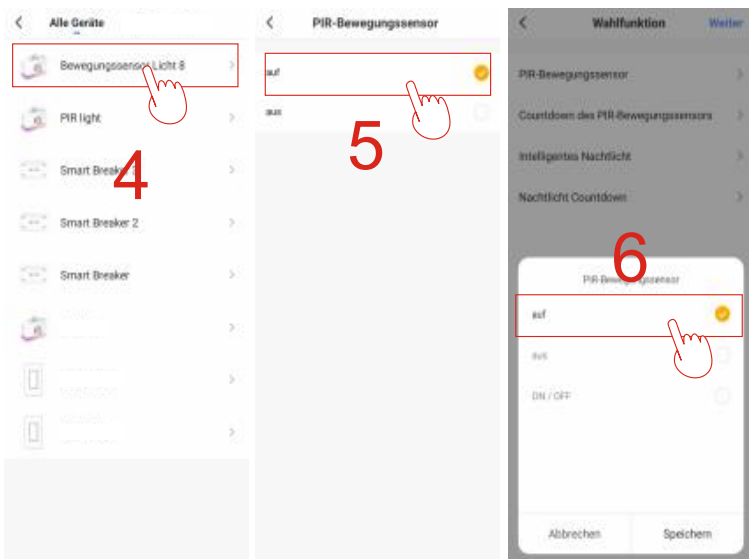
Alle Geräte

Bewegungssensor Licht 8

PIR light

Smart Breaker 3

Smart Breaker 2

Smart Breaker

4

PIR-Bewegungssensor

auf

aus

5

Wahlfunktion

Weiter

PIR-Bewegungssensor

Countdown des PIR-Bewegungssensors

Intelligentes Nachtlicht

Nachtlicht Countdown

6

PIR-Bewegungssensor

auf

aus

ON / OFF

Abbrechen

Speichern